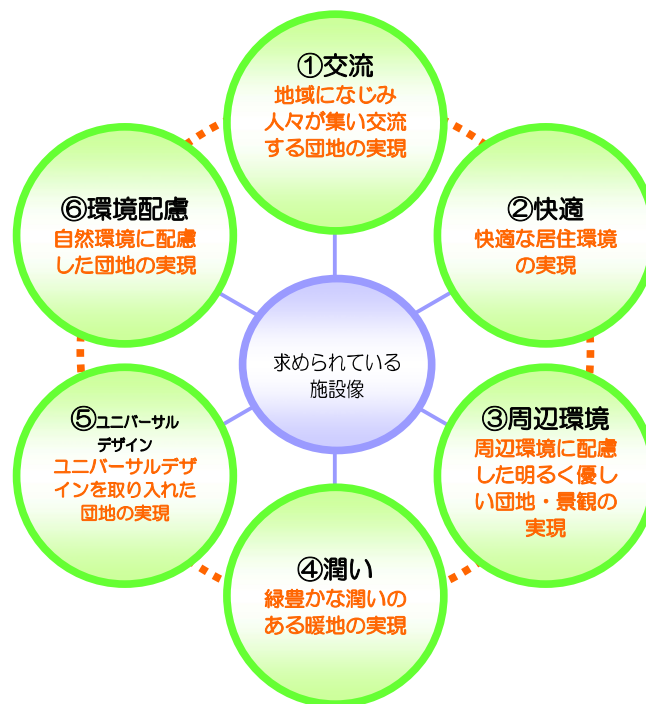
求められている施設像

①交流
地域になじみ人々が集い交流する団地の実現

②快適
快適な居住環境の実現

③周辺環境
周辺環境に配慮した明るく優しい団地・景観の実現

④潤い
緑豊かな潤いのある暖地の実現

⑤ユニバーサルデザイン
ユニバーサルデザインを取り入れた団地の実現

⑥環境配慮
自然環境に配慮した団地の実現